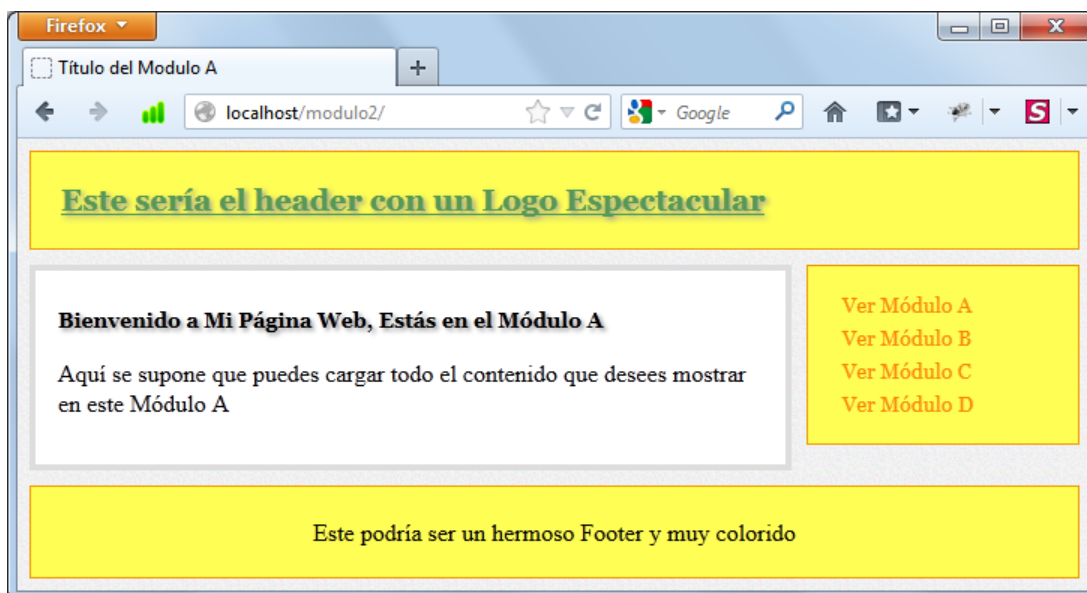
Firefox

Título del Modulo A

+

localhost/modulo2/

Google

Este sería el header con un Logo Espectacular

Bienvenido a Mi Página Web, Estás en el Módulo A

Aquí se supone que puedes cargar todo el contenido que desees mostrar en este Módulo A

Ver Módulo A
Ver Módulo B
Ver Módulo C
Ver Módulo D

Este podría ser un hermoso Footer y muy colorido